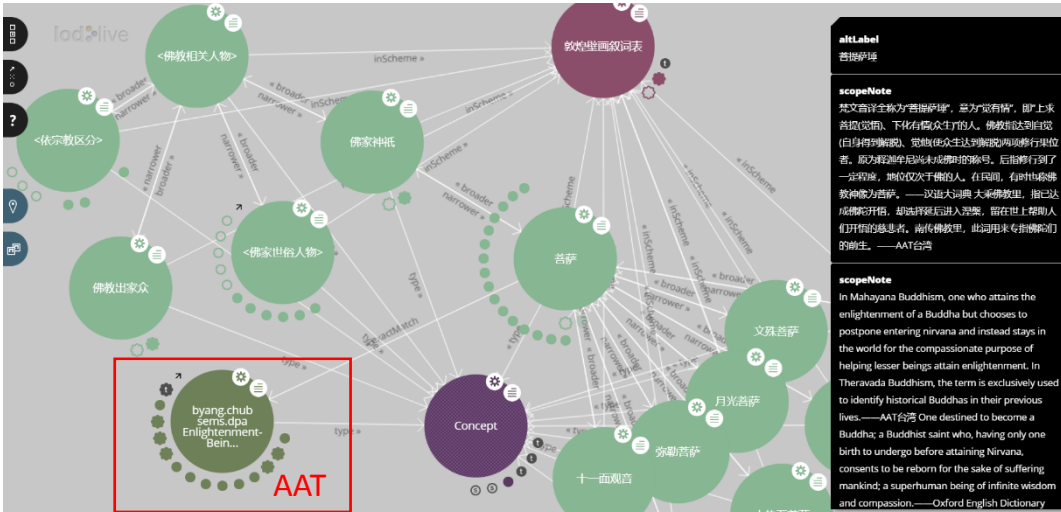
lod live

<佛教相关人物>

敦煌壁画叙词表

<依宗教区分>

佛家神祇

<佛家世俗人物>

佛教出家众

菩萨

文殊菩萨

月光菩萨

弥勒菩萨

十一面观音

Concept

byang.chub sems.dpa Enlightenment-Bein...

AAT

inScheme

broader

narrower

type

exactMatch

altLabel
菩提萨埵

scopeNote
梵文音译全称为"菩提萨埵"，意为"觉有情"，即"上求菩提(觉悟)、下化有情(众生)的人"。佛教指达到自觉(自身得到解脱)、觉他(使众生达到解脱)两项修行果位者。原为释迦牟尼尚未成佛时的称号。后指修行到了一定程度，地位仅次于佛的人。在民间，有时也称佛教神像为菩萨。——汉语大词典 大乘佛教里，指已达成佛陀开悟，却选择延后进入涅槃，留在世上帮助人们开悟的慈悲者。南传佛教里，此词用来专指佛陀们的前生。——AAT台湾

scopeNote
In Mahayana Buddhism, one who attains the enlightenment of a Buddha but chooses to postpone entering nirvana and instead stays in the world for the compassionate purpose of helping lesser beings attain enlightenment. In Theravada Buddhism, the term is exclusively used to identify historical Buddhas in their previous lives.——AAT台湾 One destined to become a Buddha; a Buddhist saint who, having only one birth to undergo before attaining Nirvana, consents to be reborn for the sake of suffering mankind; a superhuman being of infinite wisdom and compassion.——Oxford English Dictionary